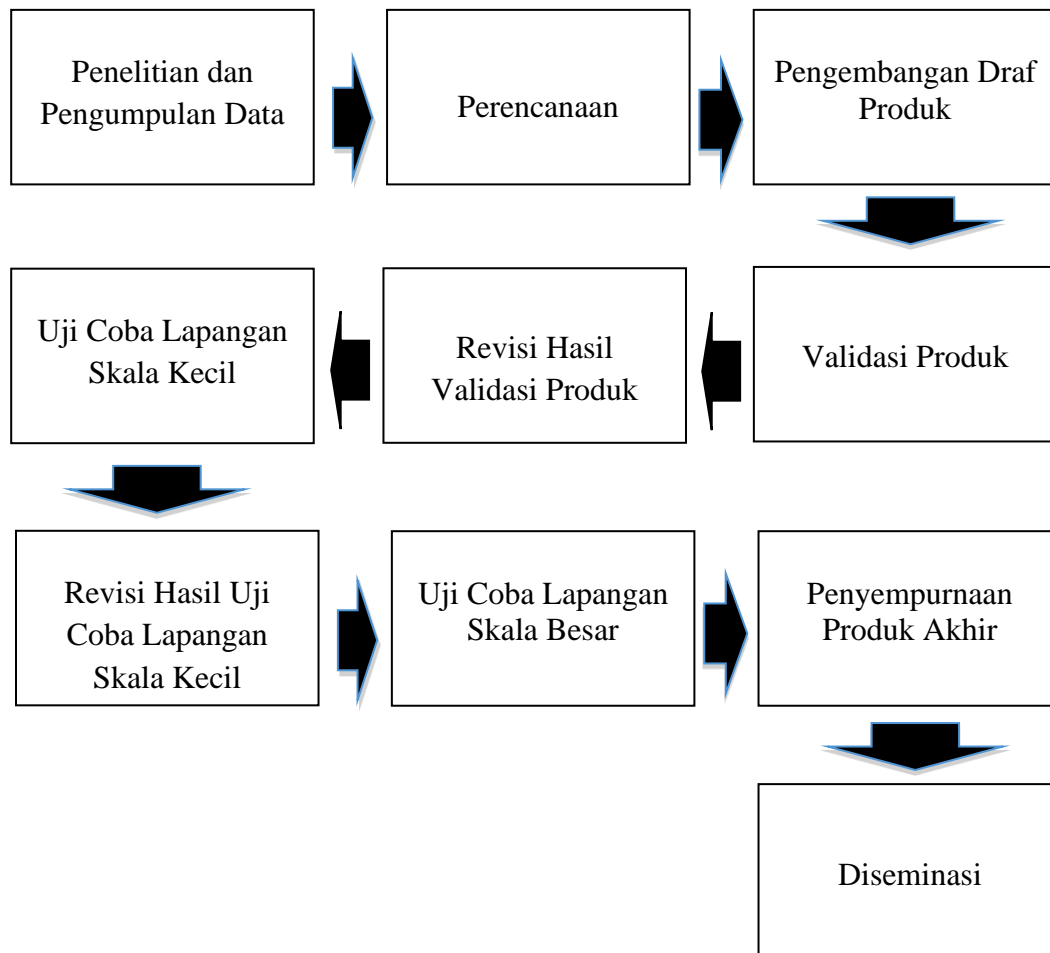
Penelitian dan Pengumpulan Data

Perencanaan

Pengembangan Draf Produk

Validasi Produk

Revisi Hasil Validasi Produk

Uji Coba Lapangan Skala Kecil

Revisi Hasil Uji Coba Lapangan Skala Kecil

Uji Coba Lapangan Skala Besar

Penyempurnaan Produk Akhir

Diseminasi